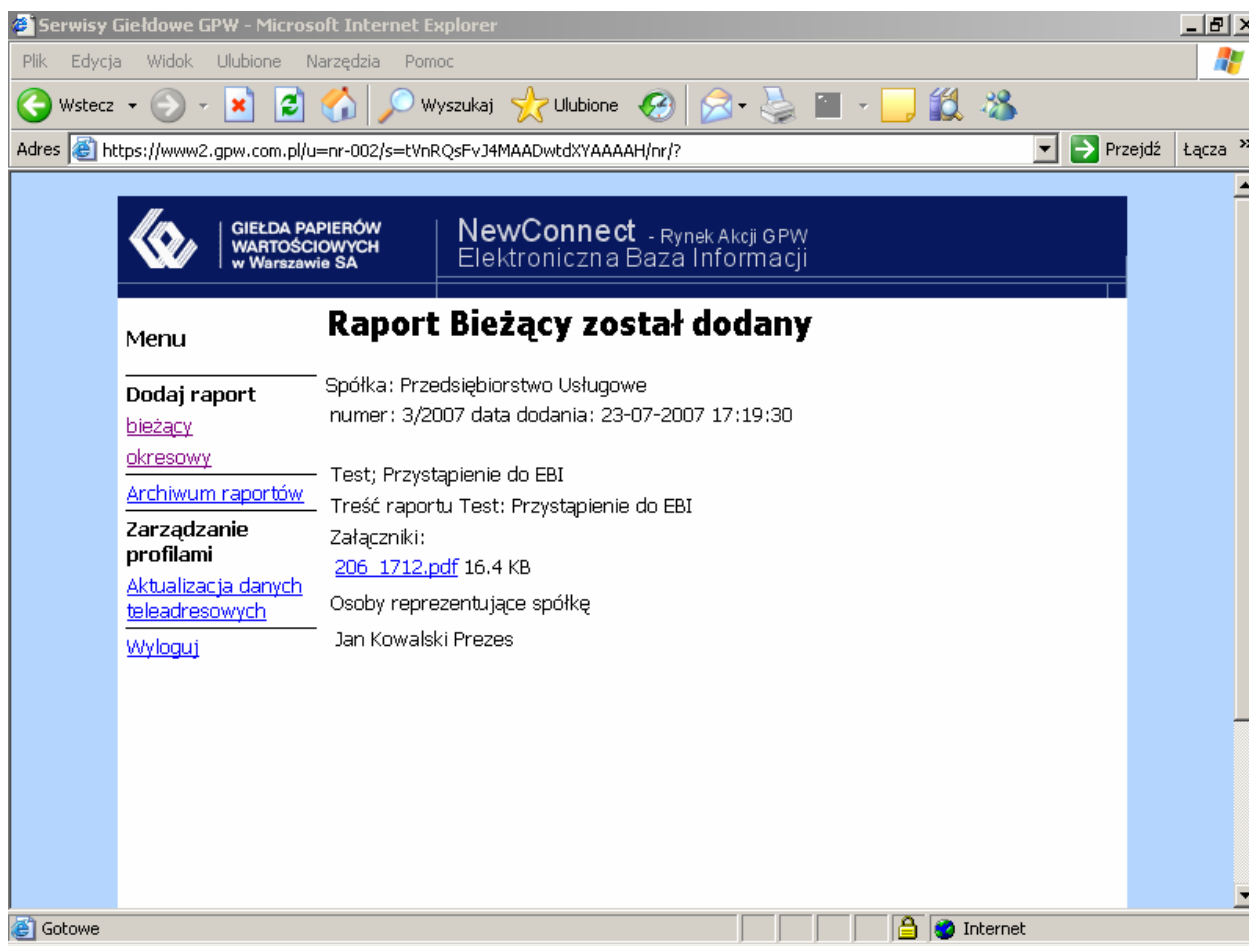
Serwisy Giełdowe GPW - Microsoft Internet Explorer

Plik Edycja Widok Ulubione Narzędzia Pomoc

Wstecz Wyszukaj Ulubione

Adres https://www2.gpw.com.pl/u=nr-002/s=tVnRQsFvJ4MAADwtdXYAAAAH/nr/? Przejdź Łącza

GIEŁDA PAPIERÓW WARTOŚCIOWYCH w Warszawie SA

NewConnect - Rynek Akcji GPW
Elektroniczna Baza Informacji

Menu

Dodaj raport
bieżący
okresowy
Archiwum raportów
Zarządzanie profilami
Aktualizacja danych teleadresowych
Wyloguj

Raport Bieżący został dodany

Spółka: Przedsiębiorstwo Usługowe
numer: 3/2007 data dodania: 23-07-2007 17:19:30

Test; Przystąpienie do EBI
Treść raportu Test: Przystąpienie do EBI
Załączniki:
206_1712.pdf 16.4 KB
Osoby reprezentujące spółkę
Jan Kowalski Prezes

Gotowe Internet